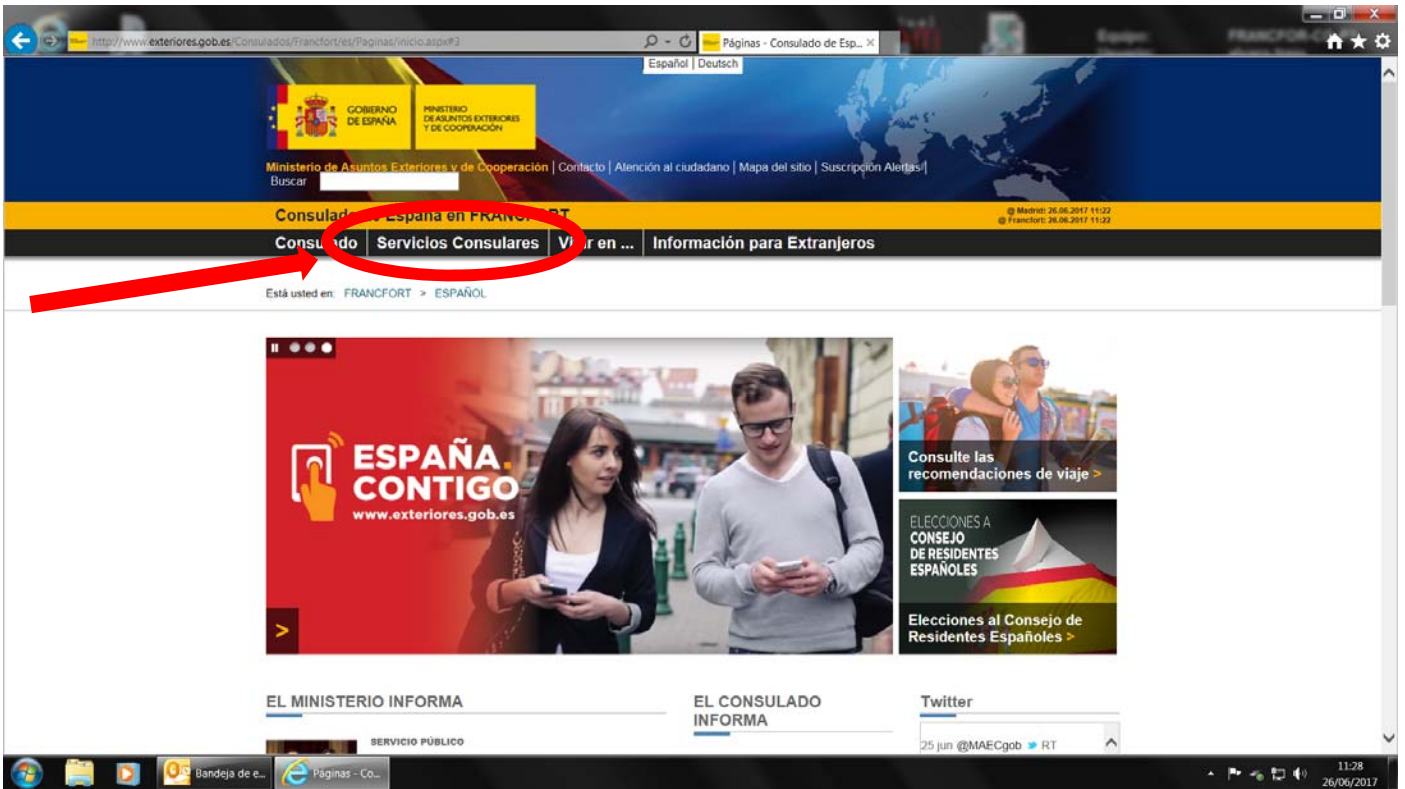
http://www.exteriores.gob.es/Consulados/Francfort/es/Paginas/inicio.aspx#3
Páginas - Consulado de Esp...

Español | Deutsch

GOBIERNO DE ESPAÑA
MINISTERIO DE ASUNTOS EXTERIORES Y DE COOPERACIÓN

Ministerio de Asuntos Exteriores y de Cooperación | Contacto | Atención al ciudadano | Mapa del sitio | Suscripción Alertas |
Buscar

Consulado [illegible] España en FRANC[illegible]RT
@ Madrid: 26.06.2017 11:22
@ Francfort: 26.06.2017 11:22

Cons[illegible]ado | Servicios Consulares | V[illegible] en ... | Información para Extranjeros

Está usted en: FRANCFORT > ESPAÑOL

ESPAÑA. CONTIGO
www.exteriores.gob.es

Consulte las recomendaciones de viaje >

ELECCIONES A CONSEJO DE RESIDENTES ESPAÑOLES
Elecciones al Consejo de Residentes Españoles >

EL MINISTERIO INFORMA
SERVICIO PÚBLICO

EL CONSULADO INFORMA

Twitter
25 jun @MAECgob RT

Bandeja de e...
Páginas - Co...
11:28
26/06/2017